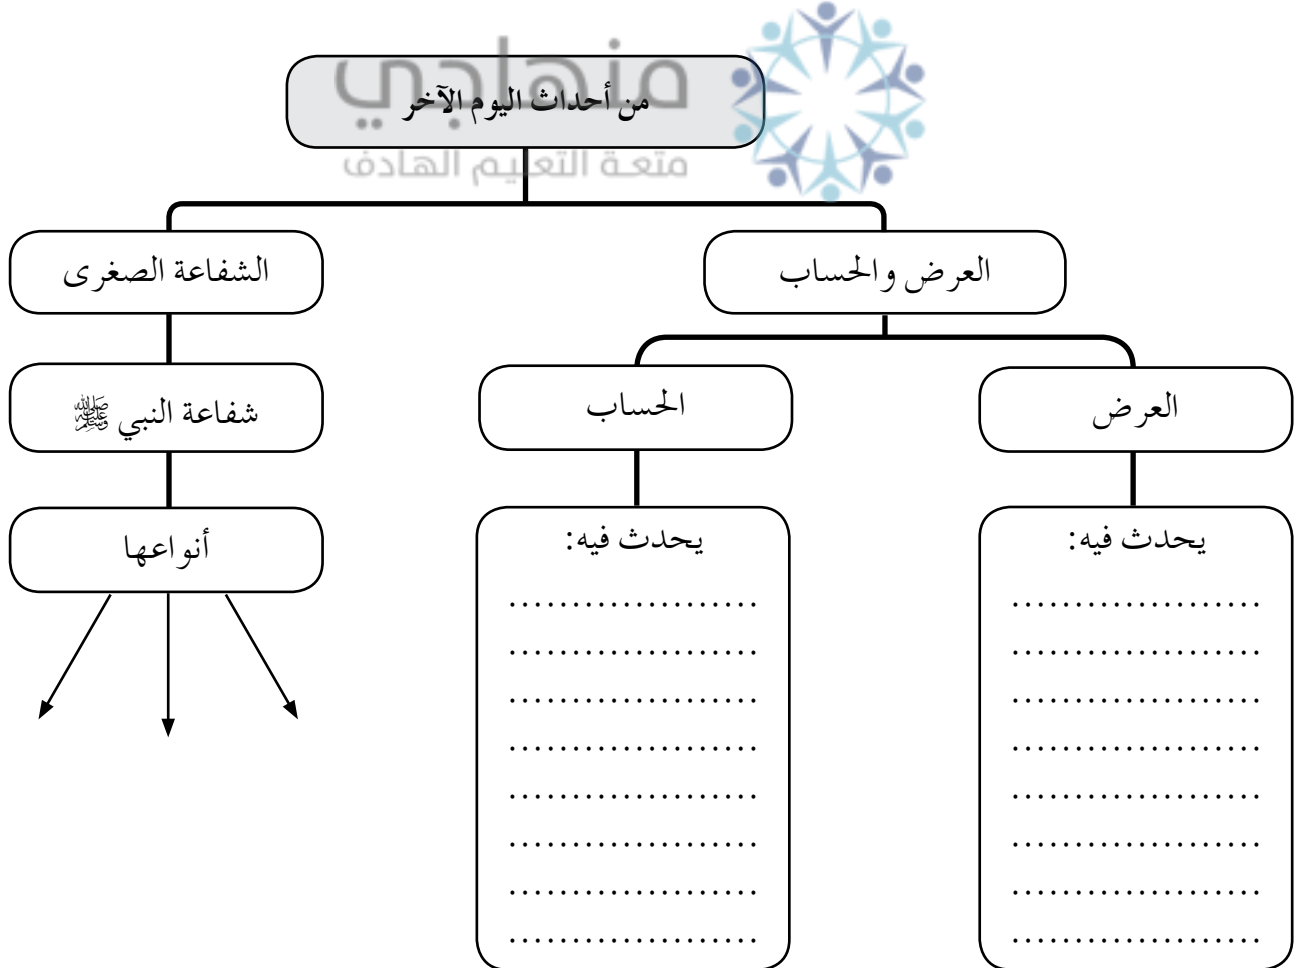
منهاجي
متعة التعليم الهادف

من أحداث اليوم الآخر

العرض والحساب

الشفاعة الصغرى

العرض

الحساب

شفاعة النبي ﷺ

يحدث فيه:
....................
....................
....................
....................
....................
....................
....................
....................

يحدث فيه:
....................
....................
....................
....................
....................
....................
....................
....................

أنواعها